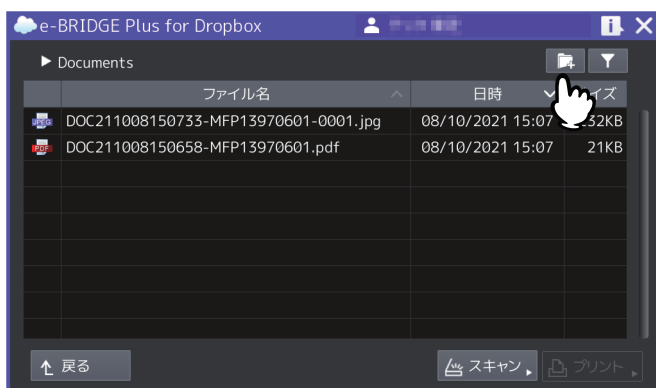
e-BRIDGE Plus for Dropbox

▶ Documents

| ファイル名 | 日時 | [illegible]イズ |
|---|---|---|
| DOC211008150733-MFP13970601-0001.jpg | 08/10/2021 15:07 | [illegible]32KB |
| DOC211008150658-MFP13970601.pdf | 08/10/2021 15:07 | 21KB |

戻る

スキャン

プリント